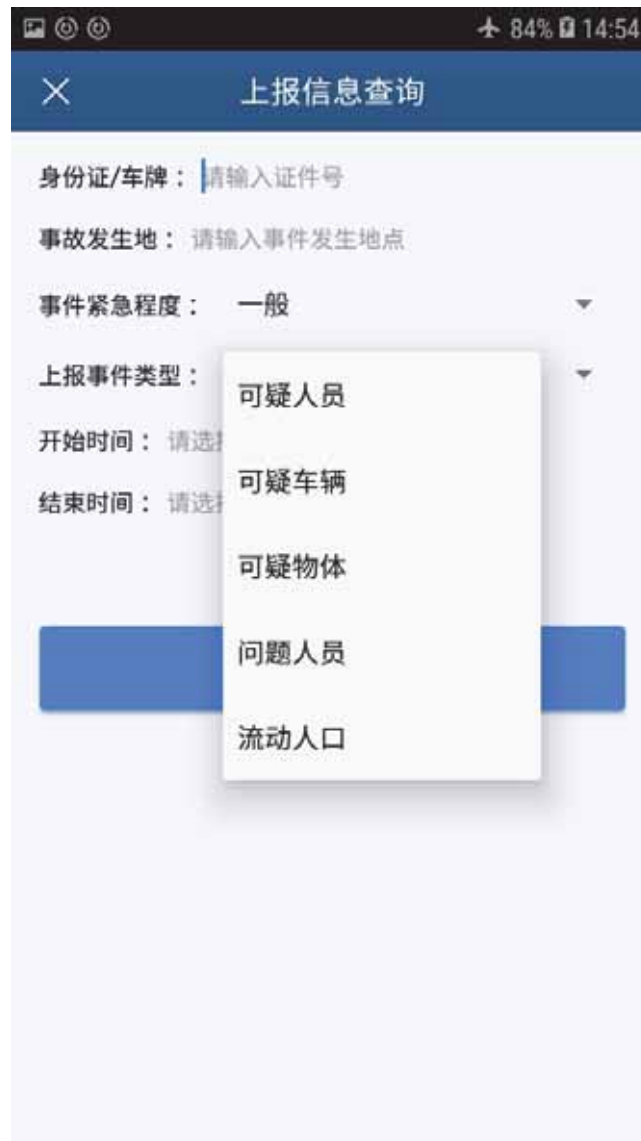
84% 14:54

×

上报信息查询

身份证/车牌： 请输入证件号

事故发生地： 请输入事件发生地点

事件紧急程度： 一般

上报事件类型：

开始时间： 请选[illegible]

结束时间： 请选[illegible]

可疑人员

可疑车辆

可疑物体

问题人员

流动人口